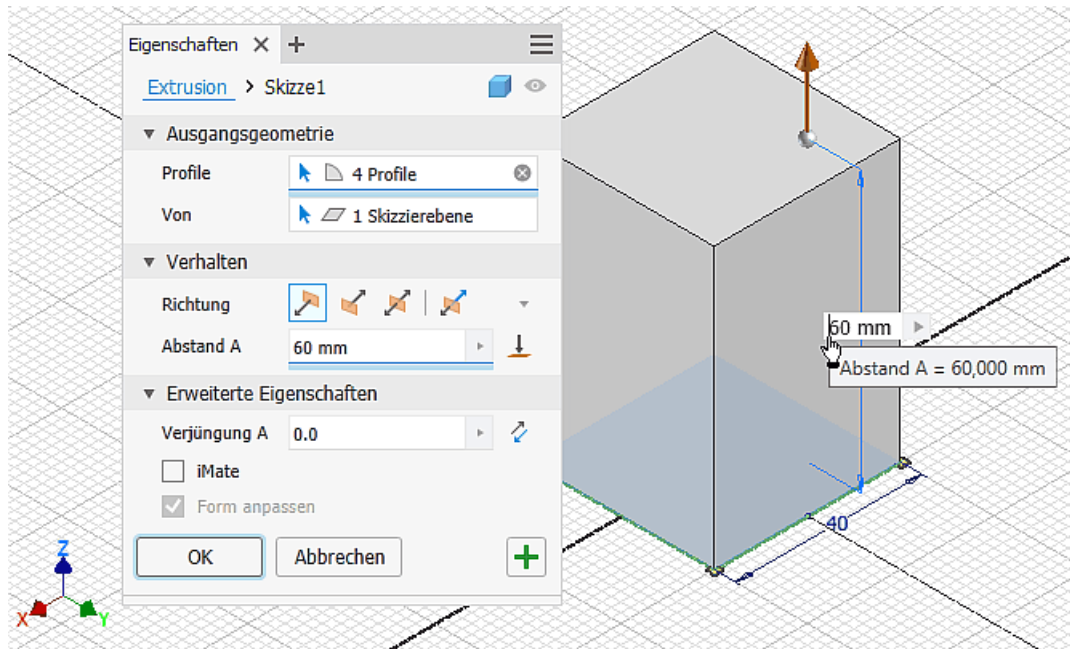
Eigenschaften × +

Extrusion > Skizze1

▼ Ausgangsgeometrie

Profile 4 Profile

Von 1 Skizzierebene

▼ Verhalten

Richtung

Abstand A 60 mm

▼ Erweiterte Eigenschaften

Verjüngung A 0.0

iMate

Form anpassen

OK Abbrechen

60 mm

Abstand A = 60,000 mm

40

Z

X

Y